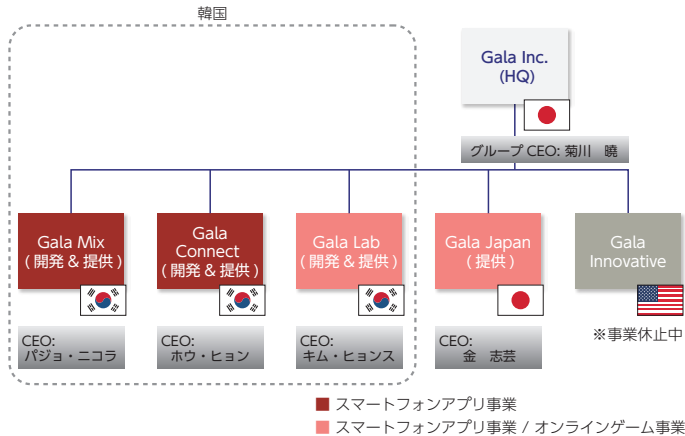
韓国

Gala Inc. (HQ)

グループ CEO: 菊川 曉

Gala Mix (開発 & 提供)

Gala Connect (開発 & 提供)

Gala Lab (開発 & 提供)

Gala Japan (提供)

Gala Innovative

CEO: パジョ・ニコラ

CEO: ホウ・ヒョン

CEO: キム・ヒョンス

CEO: 金 志芸

※事業休止中

スマートフォンアプリ事業

スマートフォンアプリ事業 / オンラインゲーム事業